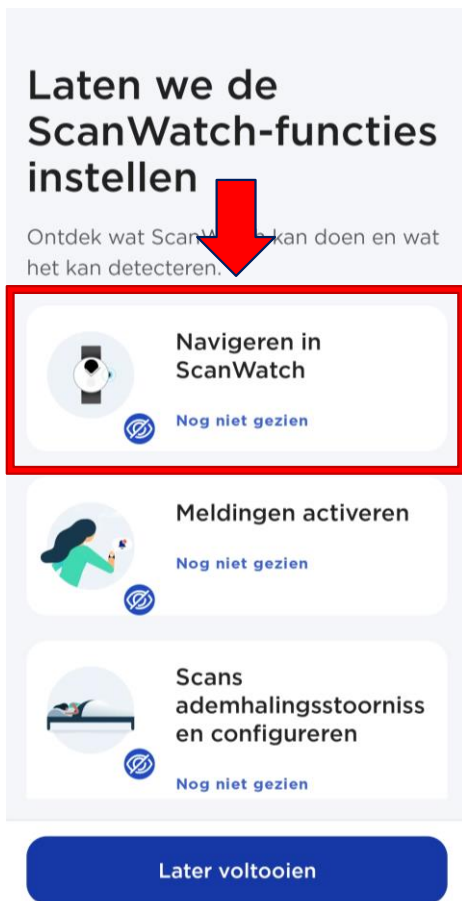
Laten we de ScanWatch-functies instellen

Ontdek wat ScanW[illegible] kan doen en wat het kan detecteren.

Navigeren in ScanWatch

Nog niet gezien

Meldingen activeren

Nog niet gezien

Scans ademhalingsstoornissen configureren

Nog niet gezien

Later voltooien